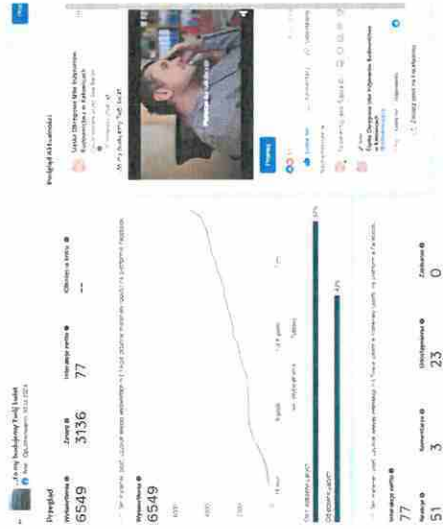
Przegląd

Wyświetlenia
6549

Zasięg
3136

Interakcje z postem
77

Kliknięcia w linku
--

Wyświetlenia
6549

Interakcje z postem
77

Reakcje
51

Komentarze
3

Udostępnienia
23

Zapisania
0

Podgląd aktualności

Szkolne Stowarzyszenie Kultury Rodzimowierczej

Odtwarzaj

Zobacz post na Facebooku